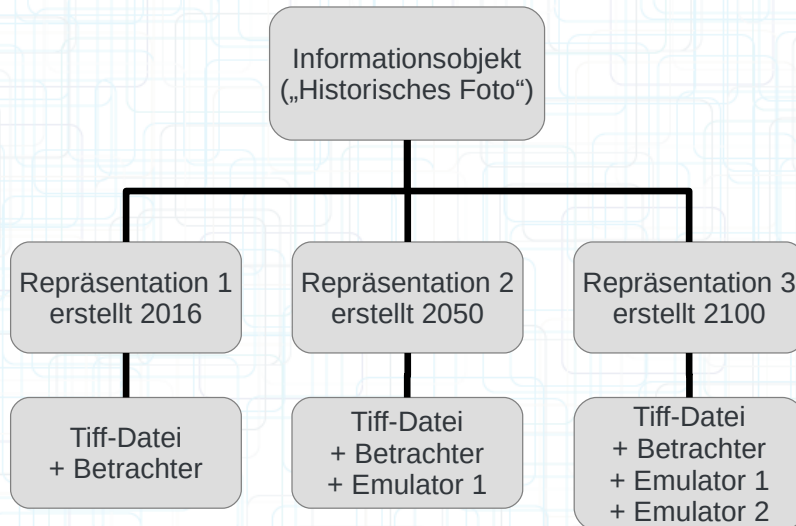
Informationsobjekt
(„Historisches Foto“)

Repräsentation 1
erstellt 2016

Repräsentation 2
erstellt 2050

Repräsentation 3
erstellt 2100

Tiff-Datei
+ Betrachter

Tiff-Datei
+ Betrachter
+ Emulator 1

Tiff-Datei
+ Betrachter
+ Emulator 1
+ Emulator 2